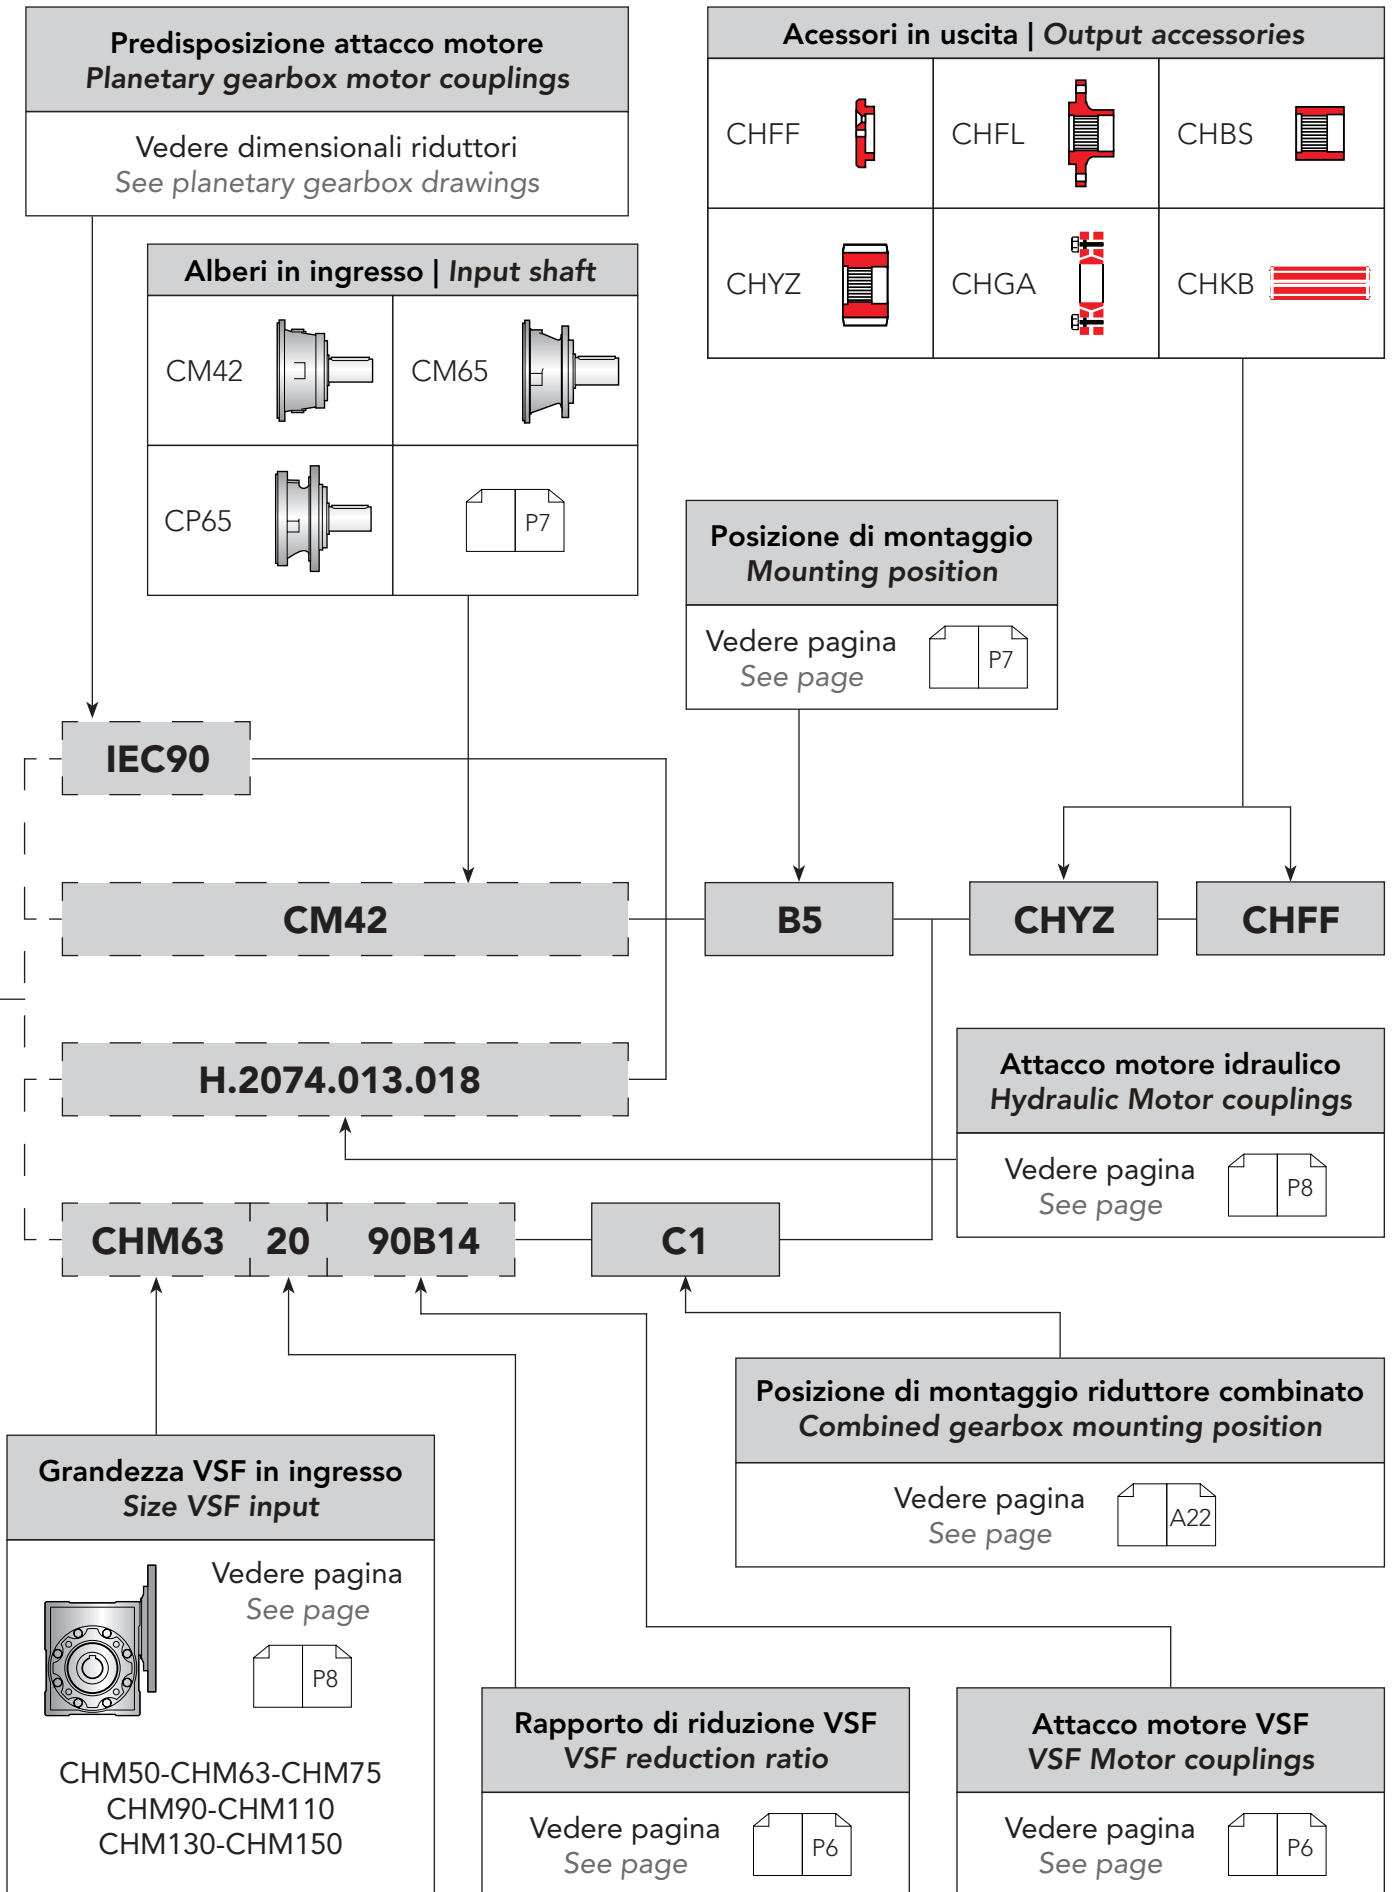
Predisposizione attacco motore
Planetary gearbox motor couplings

Vedere dimensionali riduttori
See planetary gearbox drawings

Acessori in uscita | Output accessories

| CHFF | CHFL | CHBS |
|---|---|---|
| CHYZ | CHGA | CHKB |

Alberi in ingresso | Input shaft

| CM42 | CM65 |
|---|---|
| CP65 | P7 |

Posizione di montaggio
Mounting position

Vedere pagina
See page
P7

IEC90

CM42

B5

CHYZ

CHFF

H.2074.013.018

Attacco motore idraulico
Hydraulic Motor couplings

Vedere pagina
See page
P8

CHM63 20 90B14

C1

Posizione di montaggio riduttore combinato
Combined gearbox mounting position

Vedere pagina
See page
A22

Grandezza VSF in ingresso
Size VSF input

Vedere pagina
See page
P8

CHM50-CHM63-CHM75
CHM90-CHM110
CHM130-CHM150

Rapporto di riduzione VSF
VSF reduction ratio

Vedere pagina
See page
P6

Attacco motore VSF
VSF Motor couplings

Vedere pagina
See page
P6